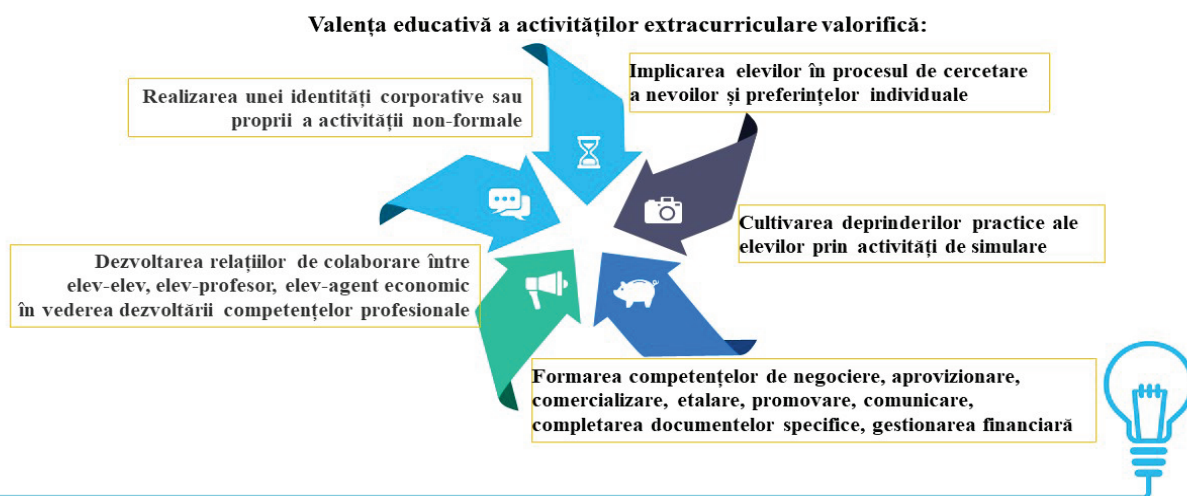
Valența educativă a activităților extracurriculare valorifică:

Realizarea unei identități corporative sau proprii a activității non-formale

Implicarea elevilor în procesul de cercetare a nevoilor și preferințelor individuale

Cultivarea deprinderilor practice ale elevilor prin activități de simulare

Dezvoltarea relațiilor de colaborare între elev-elev, elev-profesor, elev-agent economic în vederea dezvoltării competențelor profesionale

Formarea competențelor de negociere, aprovizionare, comercializare, etalare, promovare, comunicare, completarea documentelor specifice, gestionarea financiară